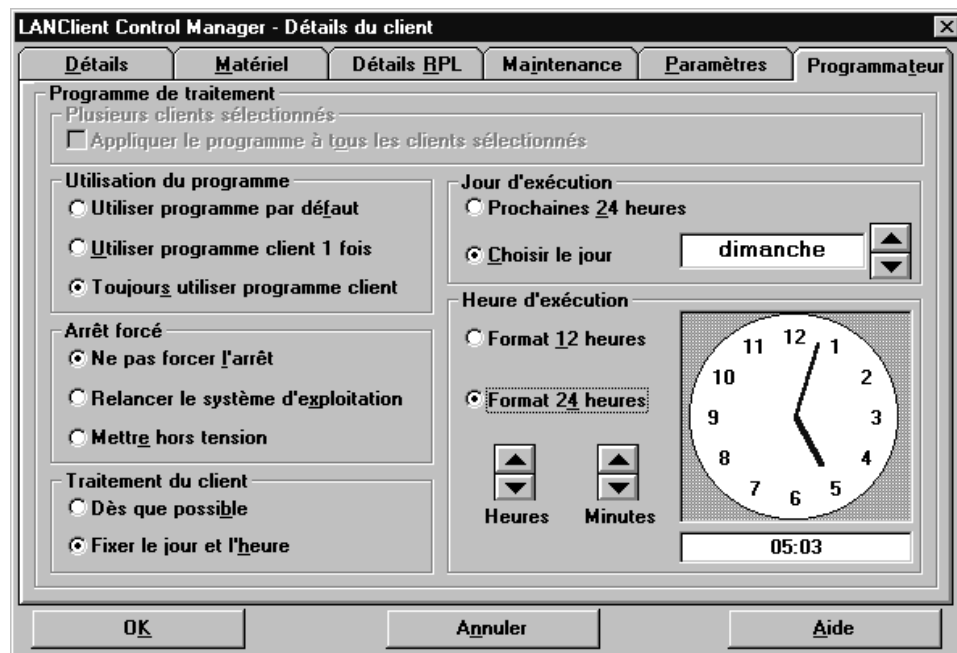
LANClient Control Manager - Détails du client

Détails
Matériel
Détails RPL
Maintenance
Paramètres
Programmateur

Programme de traitement
Plusieurs clients sélectionnés
Appliquer le programme à tous les clients sélectionnés

Utilisation du programme
Utiliser programme par défaut
Utiliser programme client 1 fois
Toujours utiliser programme client

Arrêt forcé
Ne pas forcer l'arrêt
Relancer le système d'exploitation
Mettre hors tension

Traitement du client
Dès que possible
Fixer le jour et l'heure

Jour d'exécution
Prochaines 24 heures
Choisir le jour
dimanche

Heure d'exécution
Format 12 heures
Format 24 heures
Heures
Minutes

12
1
2
3
4
5
6
7
8
9
10
11

05:03

OK
Annuler
Aide